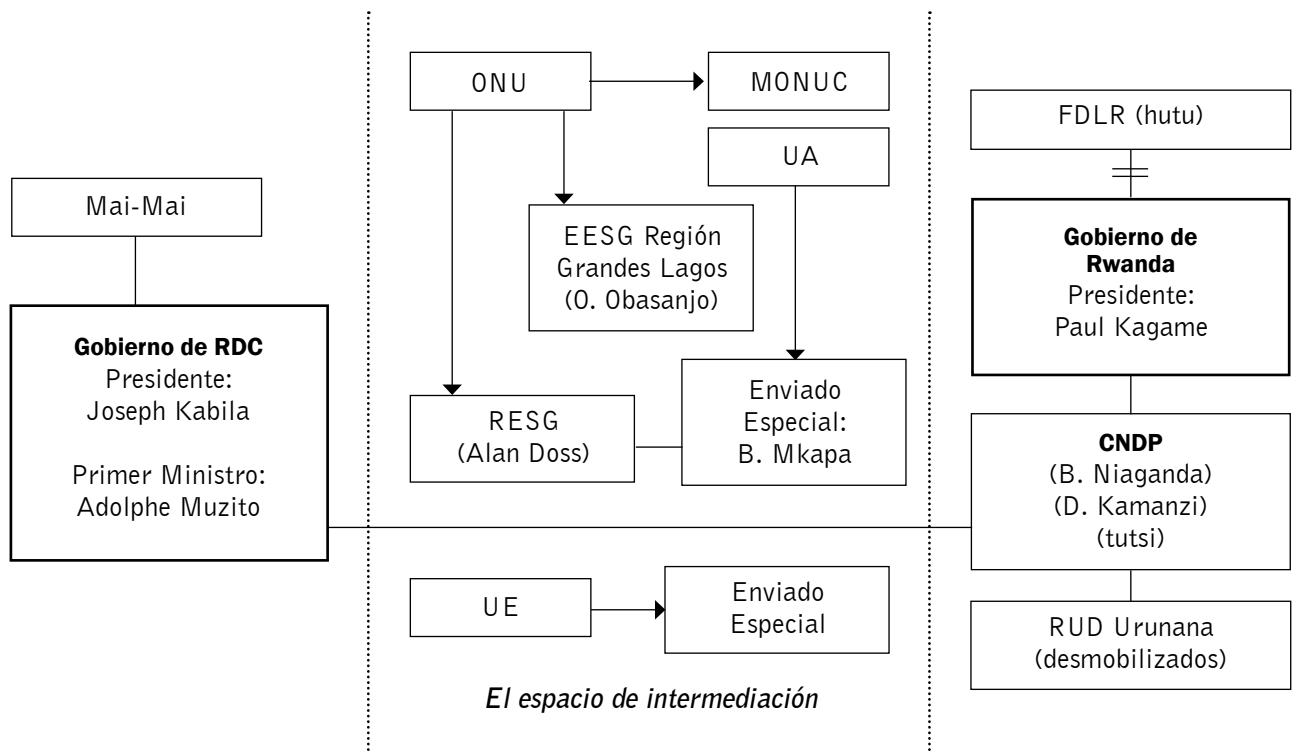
Mai-Mai

**Gobierno de RDC**
Presidente:
Joseph Kabila

Primer Ministro:
Adolphe Muzito

ONU

MONUC

UA

EESG Región Grandes Lagos (O. Obasanjo)

RESG (Alan Doss)

Enviado Especial: B. Mkapa

UE

Enviado Especial

*El espacio de intermediación*

FDLR (hutu)

**Gobierno de Rwanda**
Presidente:
Paul Kagame

**CNDP**
(B. Niaganda)
(D. Kamanzi)
(tutsi)

RUD Urunana (desmobilizados)